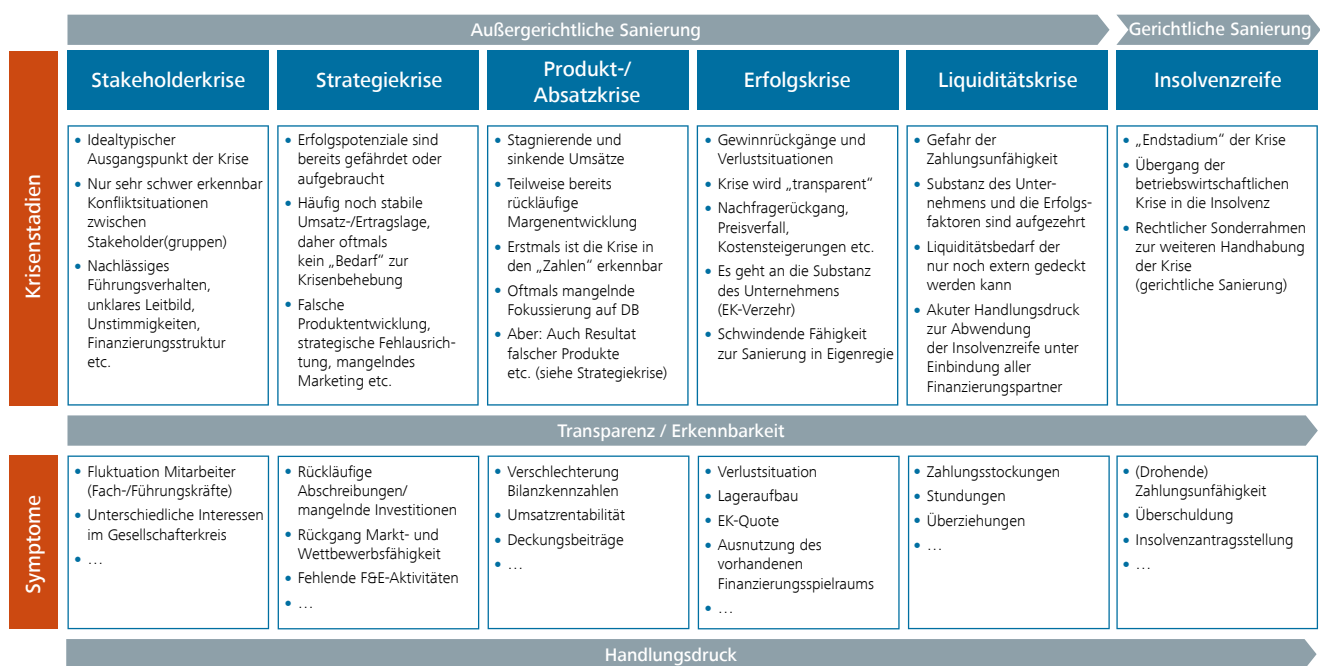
Außergerichtliche Sanierung

Gerichtliche Sanierung

Krisenstadien

| Stakeholderkrise | Strategiekrise | Produkt-/ Absatzkrise | Erfolgskrise | Liquiditätskrise | Insolvenzreife |
|---|---|---|---|---|---|
| • Idealtypischer Ausgangspunkt der Krise • Nur sehr schwer erkennbar Konfliktsituationen zwischen Stakeholder(gruppen) • Nachlässiges Führungsverhalten, unklares Leitbild, Unstimmigkeiten, Finanzierungsstruktur etc. | • Erfolgspotenziale sind bereits gefährdet oder aufgebraucht • Häufig noch stabile Umsatz-/Ertragslage, daher oftmals kein „Bedarf" zur Krisenbehebung • Falsche Produktentwicklung, strategische Fehlausrichtung, mangelndes Marketing etc. | • Stagnierende und sinkende Umsätze • Teilweise bereits rückläufige Margenentwicklung • Erstmals ist die Krise in den „Zahlen" erkennbar • Oftmals mangelnde Fokussierung auf DB • Aber: Auch Resultat falscher Produkte etc. (siehe Strategiekrise) | • Gewinnrückgänge und Verlustsituationen • Krise wird „transparent" • Nachfragerückgang, Preisverfall, Kostensteigerungen etc. • Es geht an die Substanz des Unternehmens (EK-Verzehr) • Schwindende Fähigkeit zur Sanierung in Eigenregie | • Gefahr der Zahlungsunfähigkeit • Substanz des Unternehmens und die Erfolgsfaktoren sind aufgezehrt • Liquiditätsbedarf der nur noch extern gedeckt werden kann • Akuter Handlungsdruck zur Abwendung der Insolvenzreife unter Einbindung aller Finanzierungspartner | • „Endstadium" der Krise • Übergang der betriebswirtschaftlichen Krise in die Insolvenz • Rechtlicher Sonderrahmen zur weiteren Handhabung der Krise (gerichtliche Sanierung) |

Transparenz / Erkennbarkeit

Symptome

| • Fluktuation Mitarbeiter (Fach-/Führungskräfte) • Unterschiedliche Interessen im Gesellschafterkreis • … | • Rückläufige Abschreibungen/ mangelnde Investitionen • Rückgang Markt- und Wettbewerbsfähigkeit • Fehlende F&E-Aktivitäten • … | • Verschlechterung Bilanzkennzahlen • Umsatzrentabilität • Deckungsbeiträge • … | • Verlustsituation • Lageraufbau • EK-Quote • Ausnutzung des vorhandenen Finanzierungsspielraums • … | • Zahlungsstockungen • Stundungen • Überziehungen • … | • (Drohende) Zahlungsunfähigkeit • Überschuldung • Insolvenzantragsstellung • … |
|---|---|---|---|---|---|

Handlungsdruck